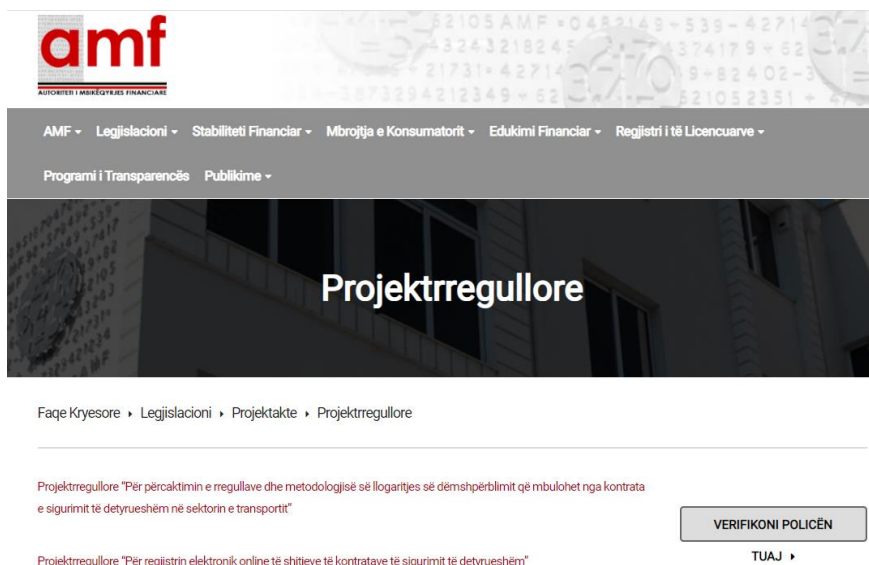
amf
AUTORITETI I MBIKËQYRJES FINANCIARE

AMF ▾ Legjislacioni ▾ Stabiliteti Financiar ▾ Mbrojtja e Konsumatorit ▾ Edukimi Financiar ▾ Regjistri i të Licencuarve ▾

Programi i Transparencës Publikime ▾

Projektrregullore

Faqe Kryesore ▸ Legjislacioni ▸ Projektakte ▸ Projektrregullore

Projektrregullore "Për përcaktimin e rregullave dhe metodologjisë së llogaritjes së dëmshpërblimit që mbulohet nga kontrata e sigurimit të detyrueshëm në sektorin e transportit"

VERIFIKONI POLICËN

TUAJ ▸

Projektrregullore "Për regjistrin elektronik online të shitjeve të kontratave të sigurimit të detyrueshëm"